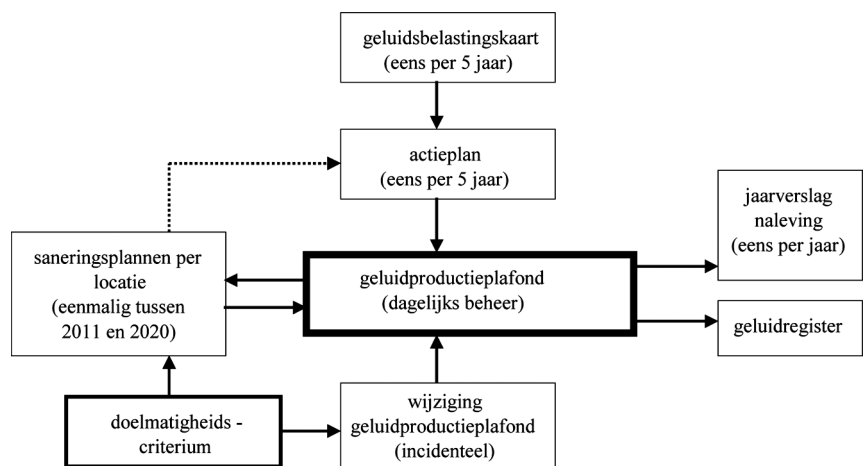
geluidsbelastingskaart
(eens per 5 jaar)

actieplan
(eens per 5 jaar)

jaarverslag
naleving
(eens per jaar)

saneringsplannen per
locatie
(eenmalig tussen
2011 en 2020)

geluidproductieplafond
(dagelijks beheer)

geluidregister

doelmatigheids -
criterium

wijziging
geluidproductieplafond
(incidenteel)